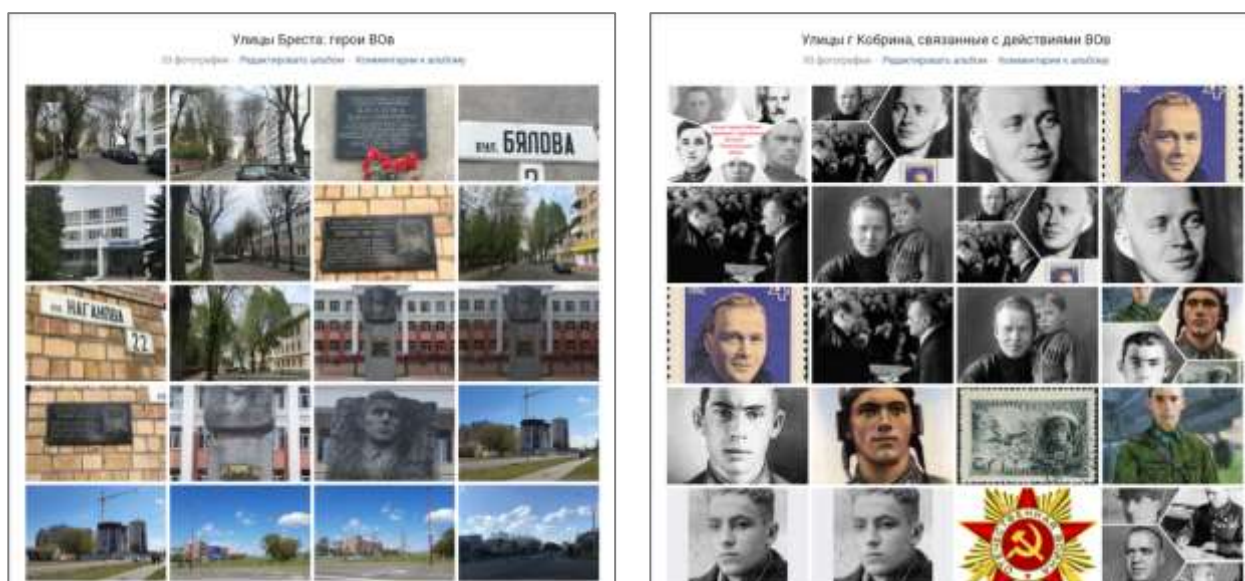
Улицы Бреста: герои ВОв

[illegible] фотографии · Редактировать альбом · Комментарии к альбому

вул. БЯЛОВА

2

вул. НАГАНОВА

22

Улицы г Кобрина, связанные с действиями ВОв

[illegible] фотографии · Редактировать альбом · Комментарии к альбому